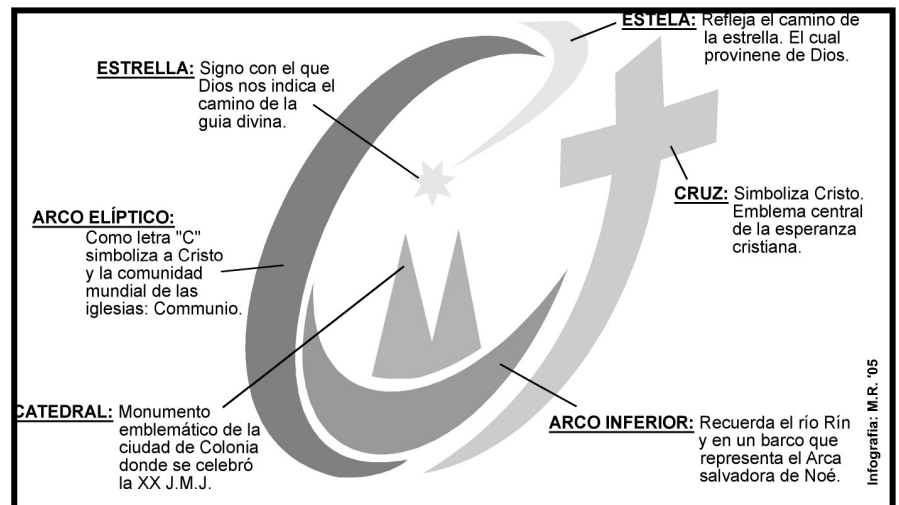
ESTELA: Refleja el camino de la estrella. El cual provinene de Dios.

ESTRELLA: Signo con el que Dios nos indica el camino de la guia divina.

CRUZ: Simboliza Cristo. Emblema central de la esperanza cristiana.

ARCO ELÍPTICO: Como letra "C" simboliza a Cristo y la comunidad mundial de las iglesias: Communio.

CATEDRAL: Monumento emblemático de la ciudad de Colonia donde se celebró la XX J.M.J.

ARCO INFERIOR: Recuerda el río Rín y en un barco que representa el Arca salvadora de Noé.

Infografía: M.R. '05